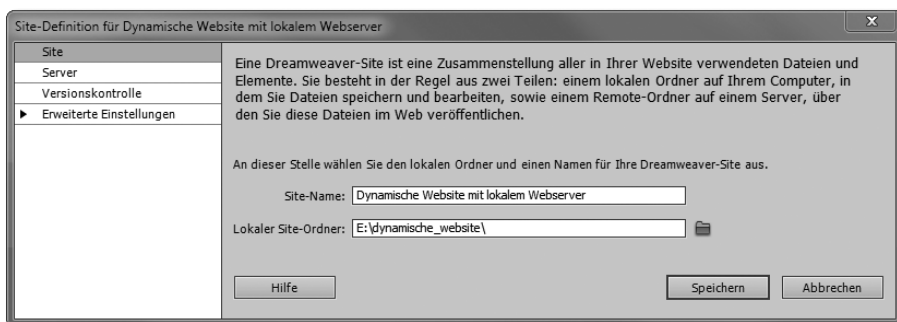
Site-Definition für Dynamische Website mit lokalem Webserver

Site
Server
Versionskontrolle
Erweiterte Einstellungen

Eine Dreamweaver-Site ist eine Zusammenstellung aller in Ihrer Website verwendeten Dateien und Elemente. Sie besteht in der Regel aus zwei Teilen: einem lokalen Ordner auf Ihrem Computer, in dem Sie Dateien speichern und bearbeiten, sowie einem Remote-Ordner auf einem Server, über den Sie diese Dateien im Web veröffentlichen.

An dieser Stelle wählen Sie den lokalen Ordner und einen Namen für Ihre Dreamweaver-Site aus.

Site-Name: Dynamische Website mit lokalem Webserver

Lokaler Site-Ordner: E:\dynamische_website\

Hilfe

Speichern

Abbrechen